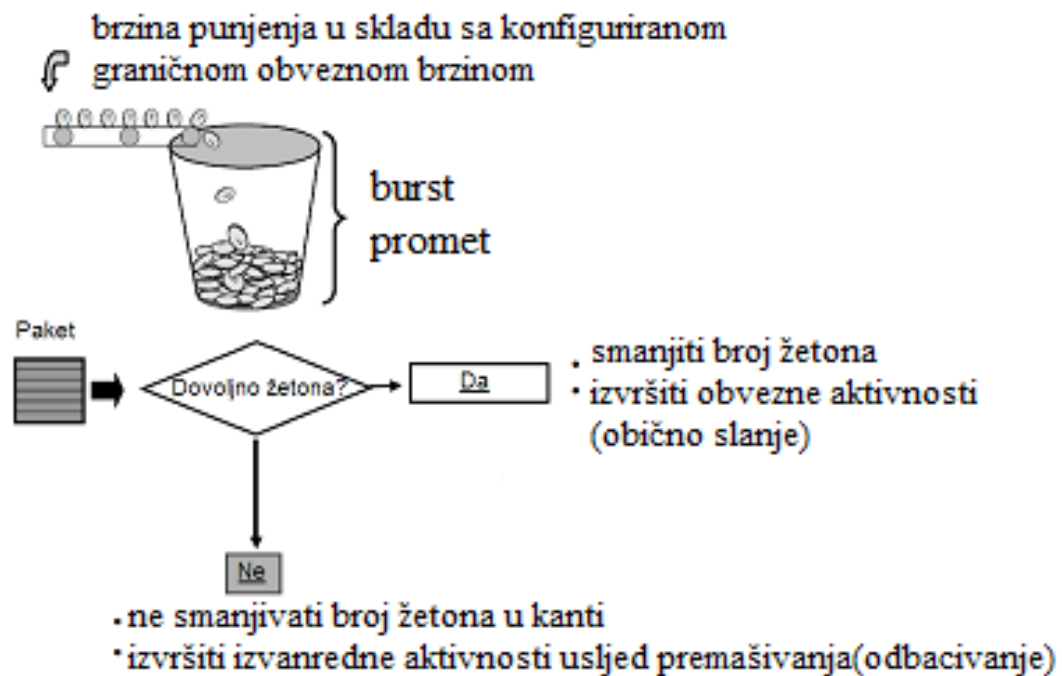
brzina punjenja u skladu sa konfiguriranom graničnom obveznom brzinom

burst promet

Paket

Dovoljno žetona?

Da

• smanjiti broj žetona
• izvršiti obvezne aktivnosti (obično slanje)

Ne

• ne smanjivati broj žetona u kanti
• izvršiti izvanredne aktivnosti usljed premašivanja(odbacivanje)